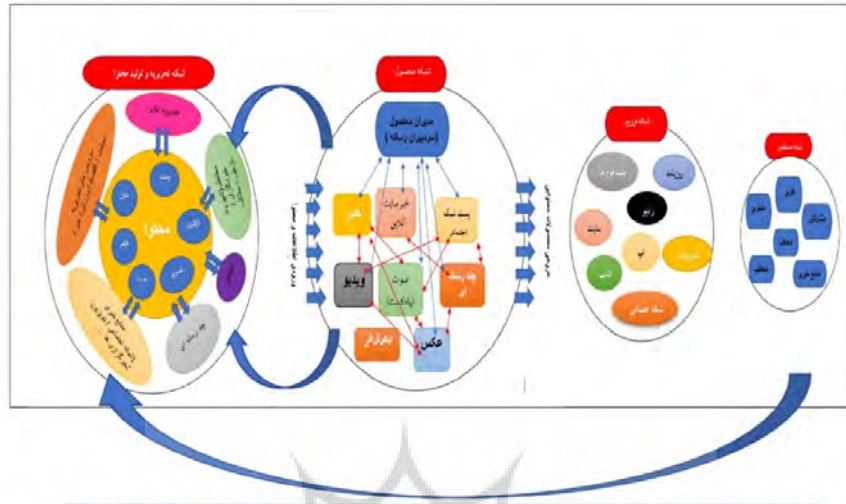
لایه تجربه و تولید محتوا
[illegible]
محتوا
لایه محصول
مدیران محتوا
(سردبیران رسانه)
خبر
خبرنویسان لایو
پست شبکه اجتماعی
ویدیو
صوت (پادکست)
چندرسانه ای
اینفوگرافی
عکس
لایه توزیع
رادیو
سایت
شبکه اجتماعی
لایه مخاطب
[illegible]